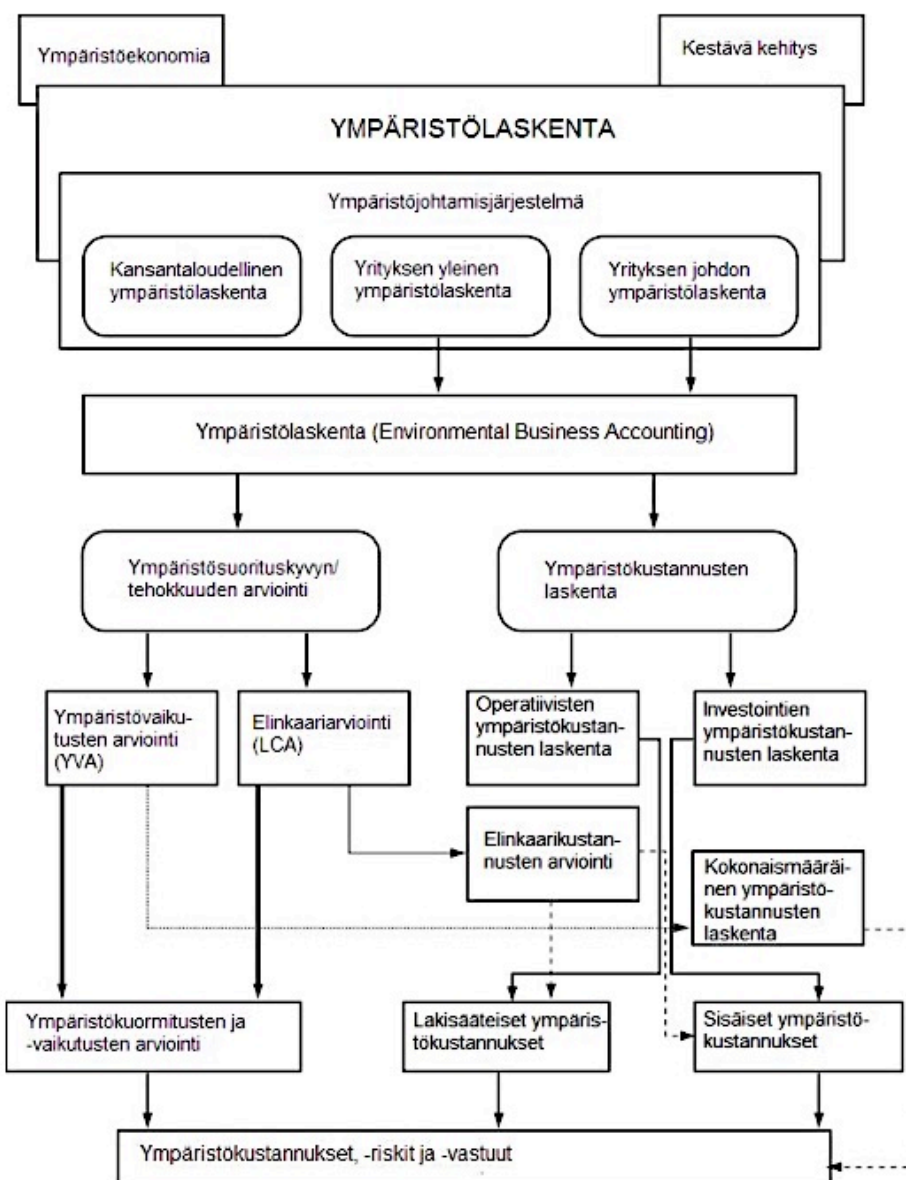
Ympäristöekonomia

Kestävä kehitys

YMPÄRISTÖLASKENTA

Ympäristöjohtamisjärjestelmä

Kansantaloudellinen ympäristölaskenta

Yrityksen yleinen ympäristölaskenta

Yrityksen johdon ympäristölaskenta

Ympäristölaskenta (Environmental Business Accounting)

Ympäristösuorituskyvyn/ tehokkuuden arviointi

Ympäristökustannusten laskenta

Ympäristövaikutusten arviointi (YVA)

Elinkaariarviointi (LCA)

Operatiivisten ympäristökustannusten laskenta

Investointien ympäristökustannusten laskenta

Elinkaarikustannusten arviointi

Kokonaismääräinen ympäristökustannusten laskenta

Ympäristökuormitusten ja -vaikutusten arviointi

Lakisääteiset ympäristökustannukset

Sisäiset ympäristökustannukset

Ympäristökustannukset, -riskit ja -vastuut